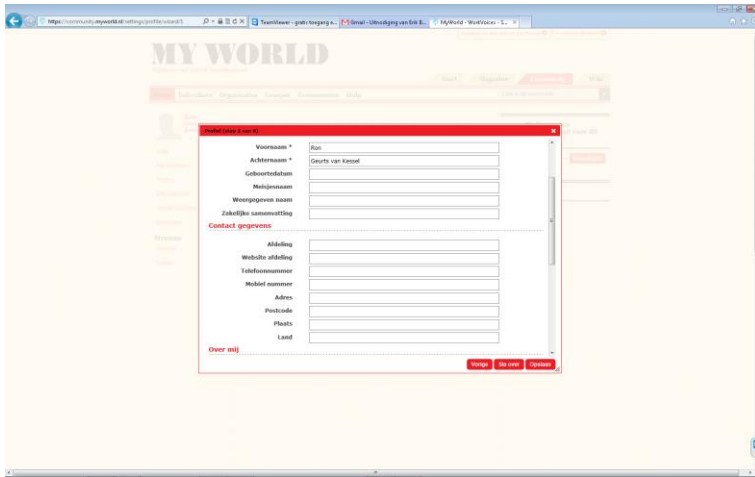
https://community.myworld.nl/settings/profile/wizard/1

TeamViewer - gratis toegang e...

Gmail - Uitnodiging van Erik B...

MyWorld - WorkVoices - S...

MY WORLD

Profiel (stap 1 van 4)

Voornaam * Ron

Achternaam * Geurts van Kessel

Geboortedatum

Meisjesnaam

Weergegeven naam

Zakelijke samenvatting

Contact gegevens

Afdeling

Website afdeling

Telefoonnummer

Mobiel nummer

Adres

Postcode

Plaats

Land

Over mij

Vorige

Sla over

Opslaan